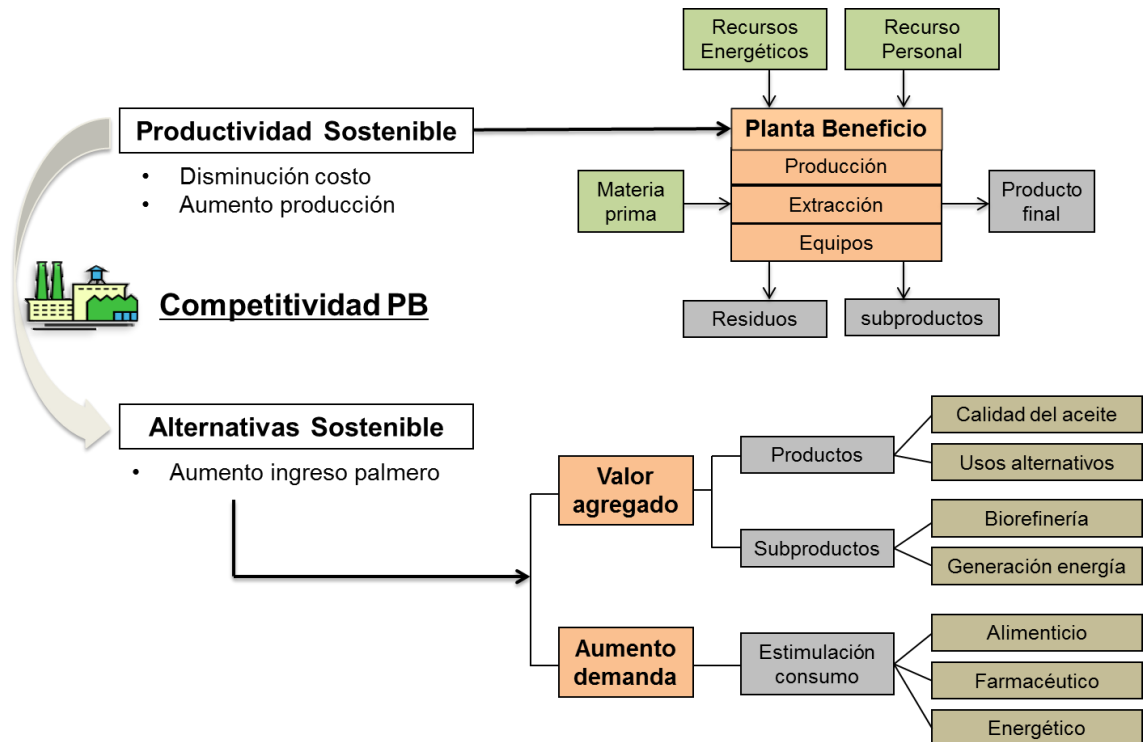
Recursos Energéticos

Recurso Personal

Productividad Sostenible

- Disminución costo
- Aumento producción

Planta Beneficio

Producción

Materia prima

Extracción

Producto final

Equipos

Competitividad PB

Residuos

subproductos

Alternativas Sostenible

- Aumento ingreso palmero

Valor agregado

Productos

Calidad del aceite

Usos alternativos

Subproductos

Biorefinería

Generación energía

Aumento demanda

Estimulación consumo

Alimenticio

Farmacéutico

Energético